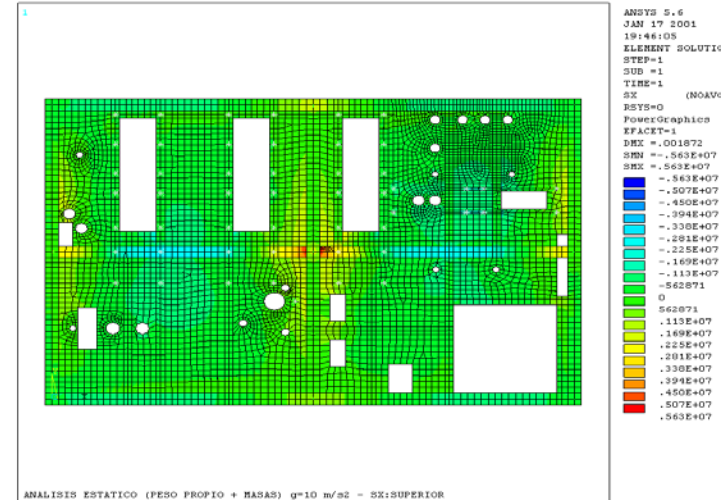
1

ANSYS 5.6
JAN 17 2001
19:46:05
ELEMENT SOLUTIO
STEP=1
SUB =1
TIME=1
SX (NOAVG
RSYS=0
PowerGraphics
EFACET=1
DMX =.001872
SMN =-.563E+07
SMX =.563E+07

-.563E+07
-.507E+07
-.450E+07
-.394E+07
-.338E+07
-.281E+07
-.225E+07
-.169E+07
-.113E+07
-562871
0
562871
.113E+07
.169E+07
.225E+07
.281E+07
.338E+07
.394E+07
.450E+07
.507E+07
.563E+07

ANALISIS ESTATICO (PESO PROPIO + MASAS) g=10 m/s2 - SX:SUPERIOR